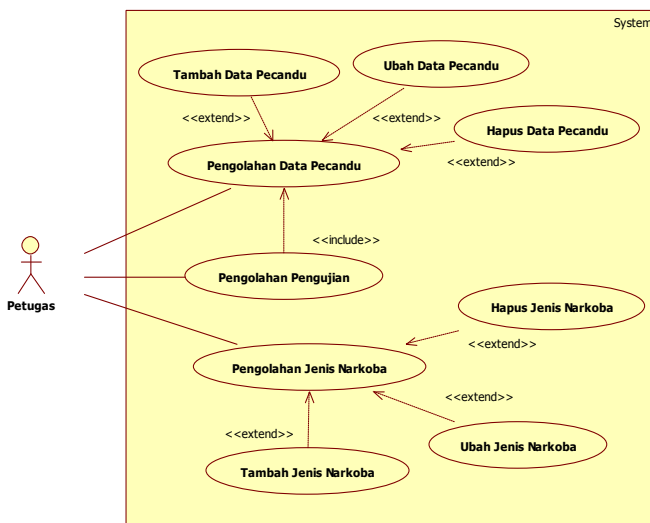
System

Tambah Data Pecandu

Ubah Data Pecandu

<<extend>>

<<extend>>

Hapus Data Pecandu

Pengolahan Data Pecandu

<<extend>>

<<include>>

Petugas

Pengolahan Pengujian

Hapus Jenis Narkoba

<<extend>>

Pengolahan Jenis Narkoba

<<extend>>

<<extend>>

Ubah Jenis Narkoba

Tambah Jenis Narkoba